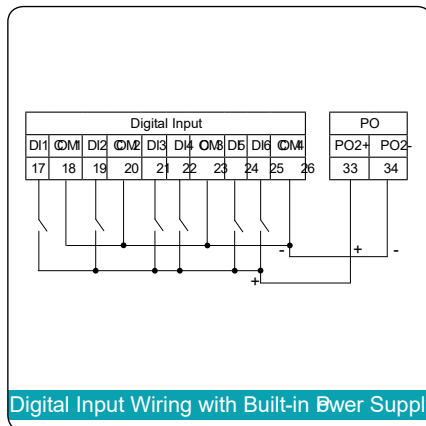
Digital Input

| DI1 | COM1 | DI2 | COM2 | DI3 | DI4 | COM3 | DI5 | DI6 | COM4 |
|---|---|---|---|---|---|---|---|---|---|
| 17 | 18 | 19 | 20 | 21 | 22 | 23 | 24 | 25 | 26 |

PO

| PO2+ | PO2- |
|---|---|
| 33 | 34 |

-
+
-
+

Digital Input Wiring with Built-in Power Suppl